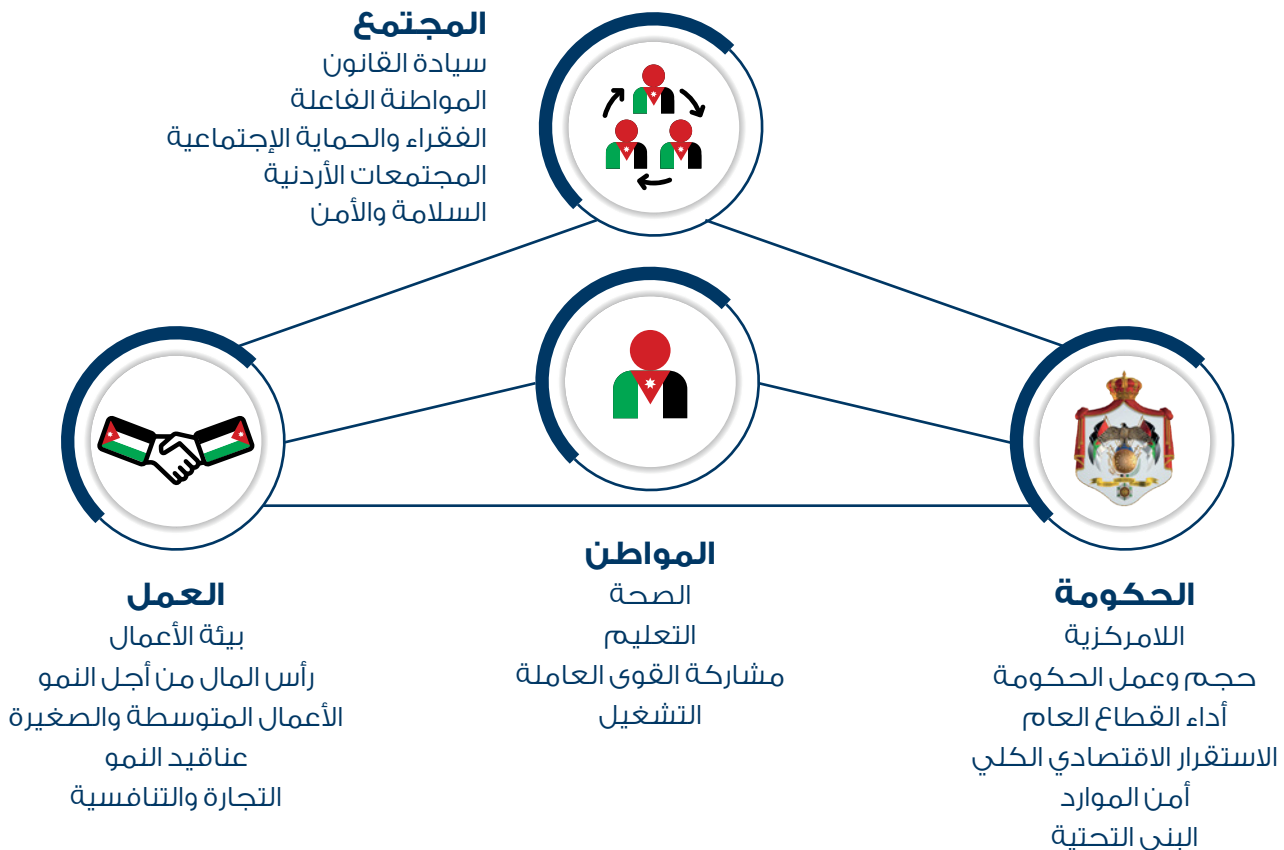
المجتمع
سيادة القانون
المواطنة الفاعلة
الفقراء والحماية الإجتماعية
المجتمعات الأردنية
السلامة والأمن

المواطن
الصحة
التعليم
مشاركة القوى العاملة
التشغيل

العمل
بيئة الأعمال
رأس المال من أجل النمو
الأعمال المتوسطة والصغيرة
عناقيد النمو
التجارة والتنافسية

الحكومة
اللامركزية
حجم وعمل الحكومة
أداء القطاع العام
الاستقرار الاقتصادي الكلي
أمن الموارد
البنى التحتية